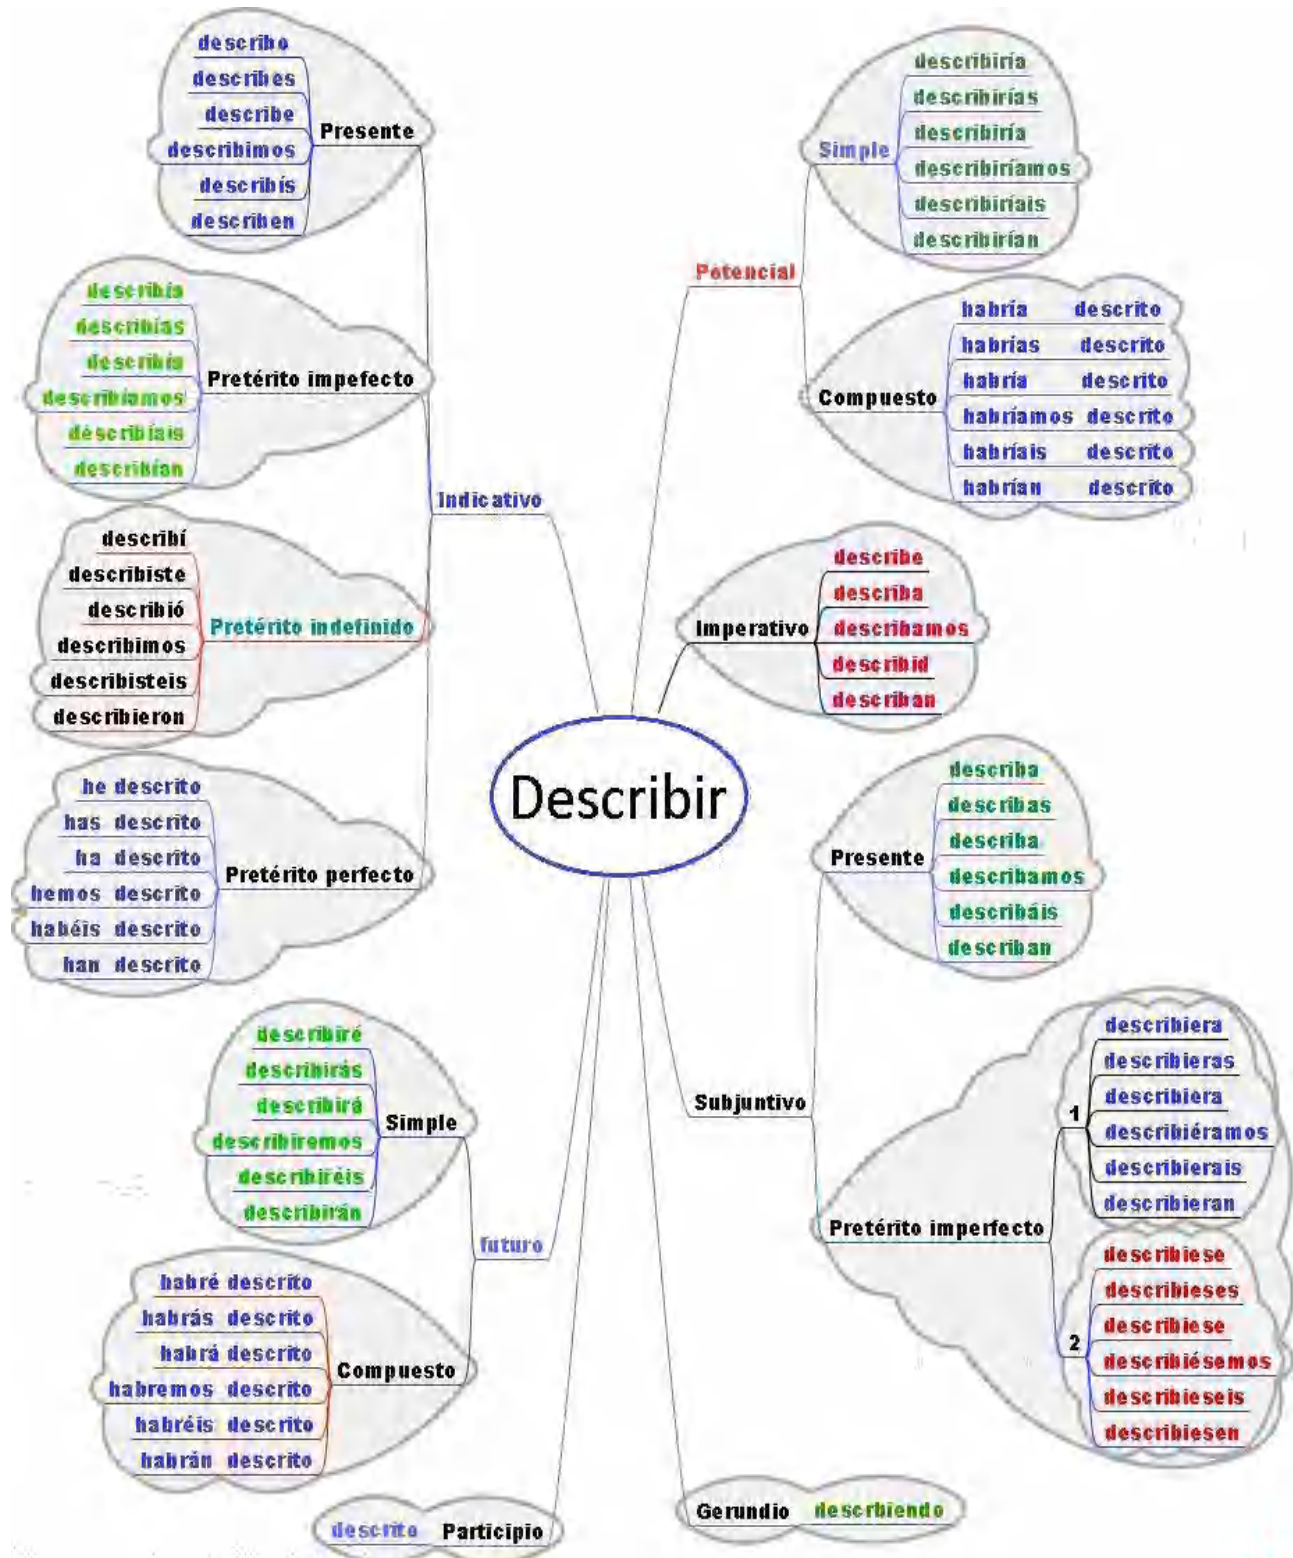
Describir

Indicativo

Presente
describo
describes
describe
describimos
describís
describen

Pretérito impefecto
describía
describías
describía
describíamos
describíais
describían

Pretérito indefinido
describí
describiste
describió
describimos
describisteis
describieron

Pretérito perfecto
he descrito
has descrito
ha descrito
hemos descrito
habéis descrito
han descrito

futuro

Simple
describiré
describirás
describirá
describiremos
describiréis
describirán

Compuesto
habré descrito
habrás descrito
habrá descrito
habremos descrito
habréis descrito
habrán descrito

Participio
descrito

Potencial

Simple
describiría
describirías
describiría
describiríamos
describiríais
describirían

Compuesto
habría descrito
habrías descrito
habría descrito
habríamos descrito
habríais descrito
habrían descrito

Imperativo
describe
describa
describamos
describid
describan

Subjuntivo

Presente
describa
describas
describa
describamos
describáis
describan

Pretérito imperfecto
1
describiera
describieras
describiera
describiéramos
describierais
describieran
2
describiese
describieses
describiese
describiésemos
describieseis
describiesen

Gerundio
descrbiendo